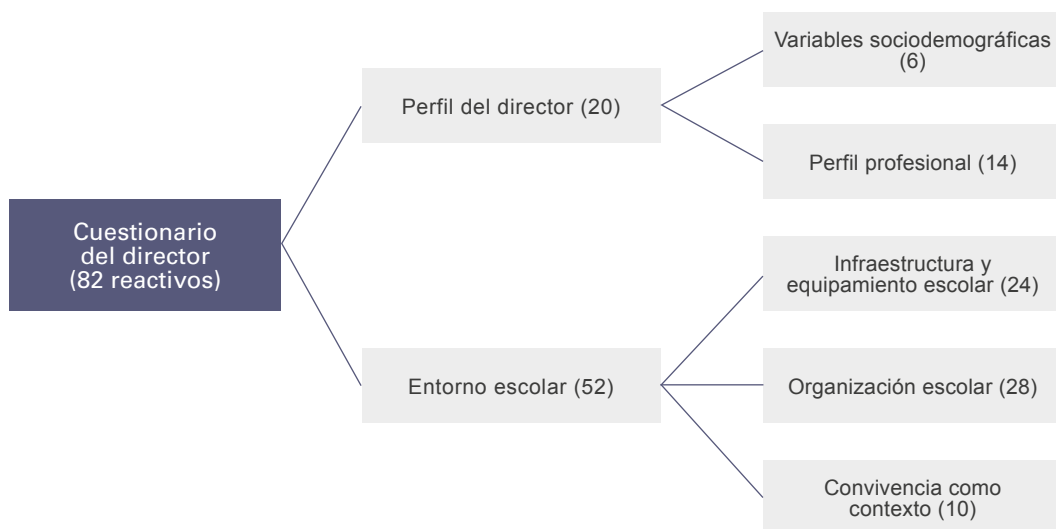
Cuestionario del director (82 reactivos)

Perfil del director (20)

Variables sociodemográficas (6)

Perfil profesional (14)

Entorno escolar (52)

Infraestructura y equipamiento escolar (24)

Organización escolar (28)

Convivencia como contexto (10)